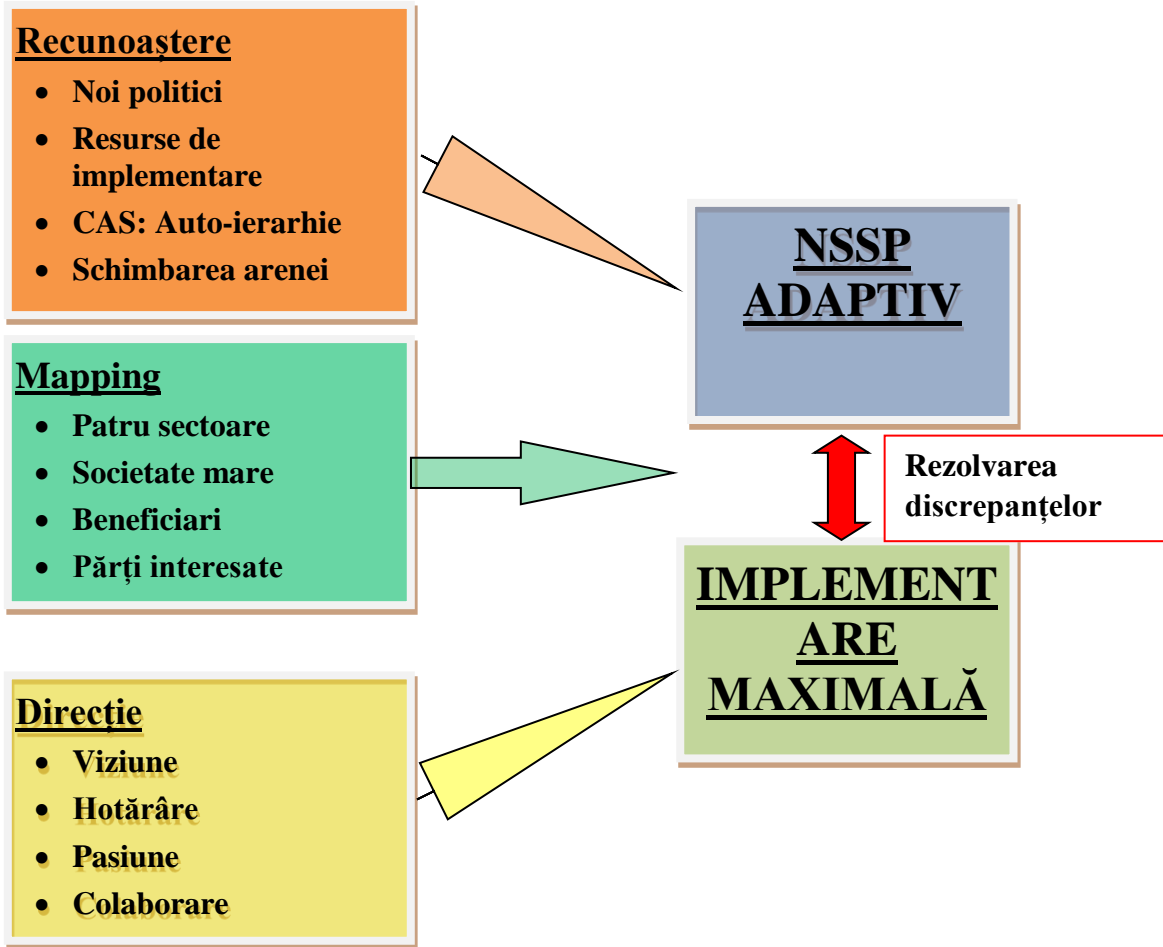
Recunoaştere

- Noi politici
- Resurse de implementare
- CAS: Auto-ierarhie
- Schimbarea arenei

Mapping

- Patru sectoare
- Societate mare
- Beneficiari
- Părți interesate

Direcţie

- Viziune
- Hotărâre
- Pasiune
- Colaborare

NSSP ADAPTIV

Rezolvarea discrepanțelor

IMPLEMENT ARE MAXIMALĂ